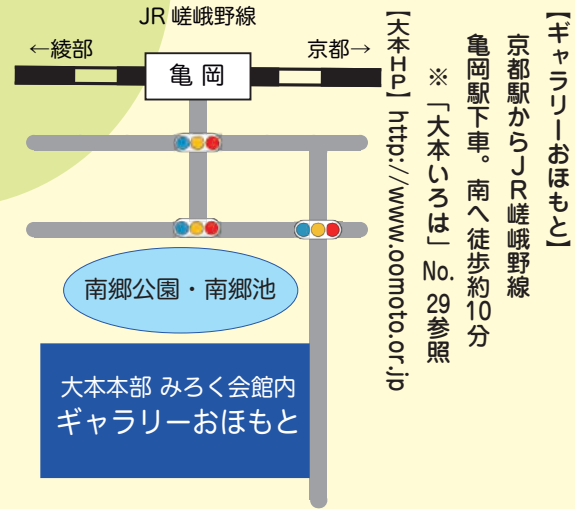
JR 嵯峨野線

←綾部

京都→

亀岡

南郷公園・南郷池

大本本部 みろく会館内
ギャラリーおほもと

【ギャラリーおほもと】
京都駅からJR嵯峨野線
亀岡駅下車。南へ徒歩約10分
※「大本いろは」No. 29参照

【大本HP】http://www.oomoto.or.jp